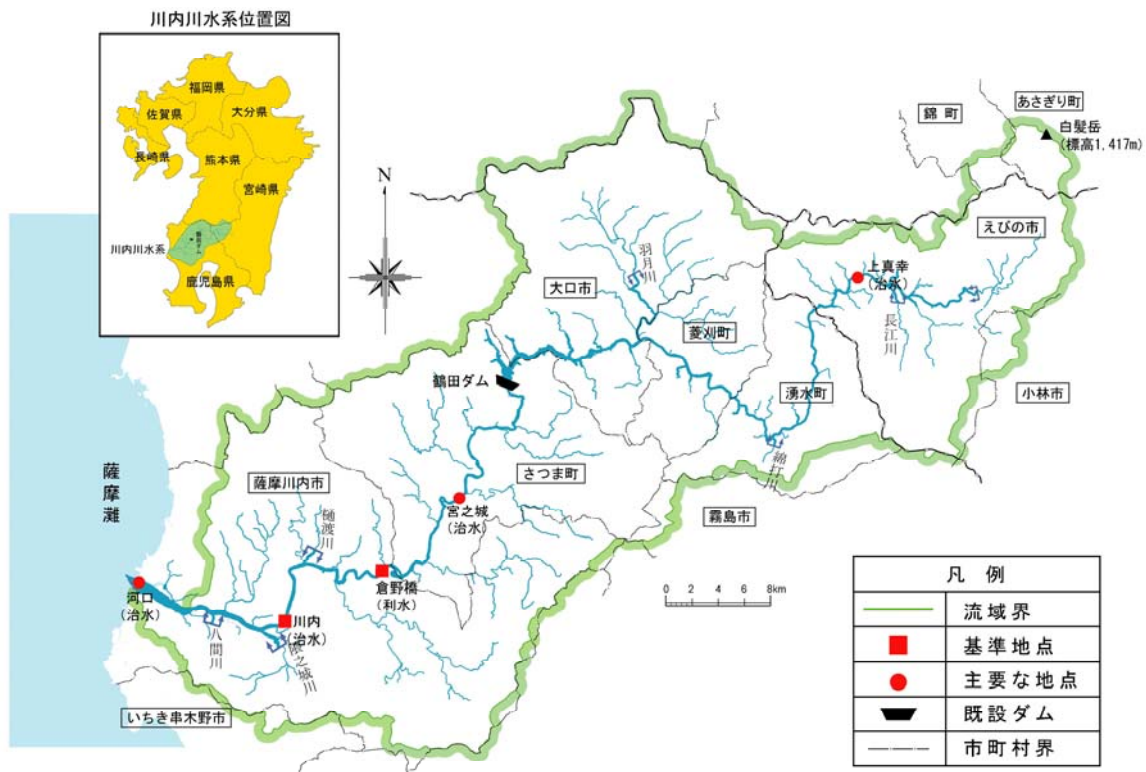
川内川水系位置図

福岡県
佐賀県
大分県
長崎県
熊本県
宮崎県
川内川水系
鹿児島県

N

錦町
あさぎり町
白髪岳
（標高1,417m）
えびの市
上真幸
（治水）
長江川
羽月川
大口市
菱刈町
湧水町
小林市
鶴田ダム
綿打川
さつま町
霧島市
薩摩灘
薩摩川内市
宮之城
（治水）
樋渡川
倉野橋
（利水）
河口
（治水）
川内
（治水）
八間川
隈之城川
いちき串木野市

0 2 4 6 8km

| 凡例 | |
|---|---|
| | 流域界 |
| | 基準地点 |
| | 主要な地点 |
| | 既設ダム |
| | 市町村界 |